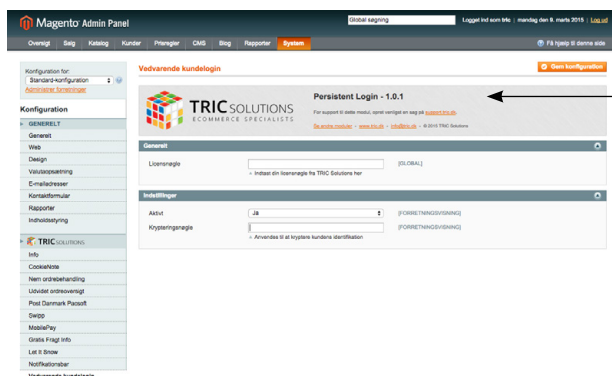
Magento Admin Panel

Global søgning

Logget ind som tric | mandag den 9. marts 2015 | Log ud

Oversigt Salg Katalog Kunder Prisregler CMS Blog Rapporter System

Få hjælp til denne side

Konfiguration for:
Standard-konfiguration
Administrer forretninger

Konfiguration

GENERELT
Generelt
Web
Design
Valutaopsætning
E-mailadresser
Kontaktformular
Rapporter
Indholdsstyring

TRIC SOLUTIONS
Info
CookieNote
Nem ordrebehandling
Udvidet ordreoversigt
Post Danmark Pacsoft
Swipp
MobilePay
Gratis Fragt Info
Let It Snow
Notifikationsbar
Vedvarende kundelogin

Vedvarende kundelogin

Gem konfiguration

TRIC SOLUTIONS
ECOMMERCE SPECIALISTS

Persistent Login - 1.0.1

For support til dette modul, opret venligst en sag på support.tric.dk

Se andre moduler - www.tric.dk - info@tric.dk - © 2015 TRIC Solutions

Generelt

Licensnøgle
[GLOBAL]
Indtast din licensnøgle fra TRIC Solutions her

Indstillinger

Aktivt
Ja
[FORRETNINGSVISNING]

Krypteringsnøgle
[FORRETNINGSVISNING]
Anvendes til at kryptere kundens identifikation